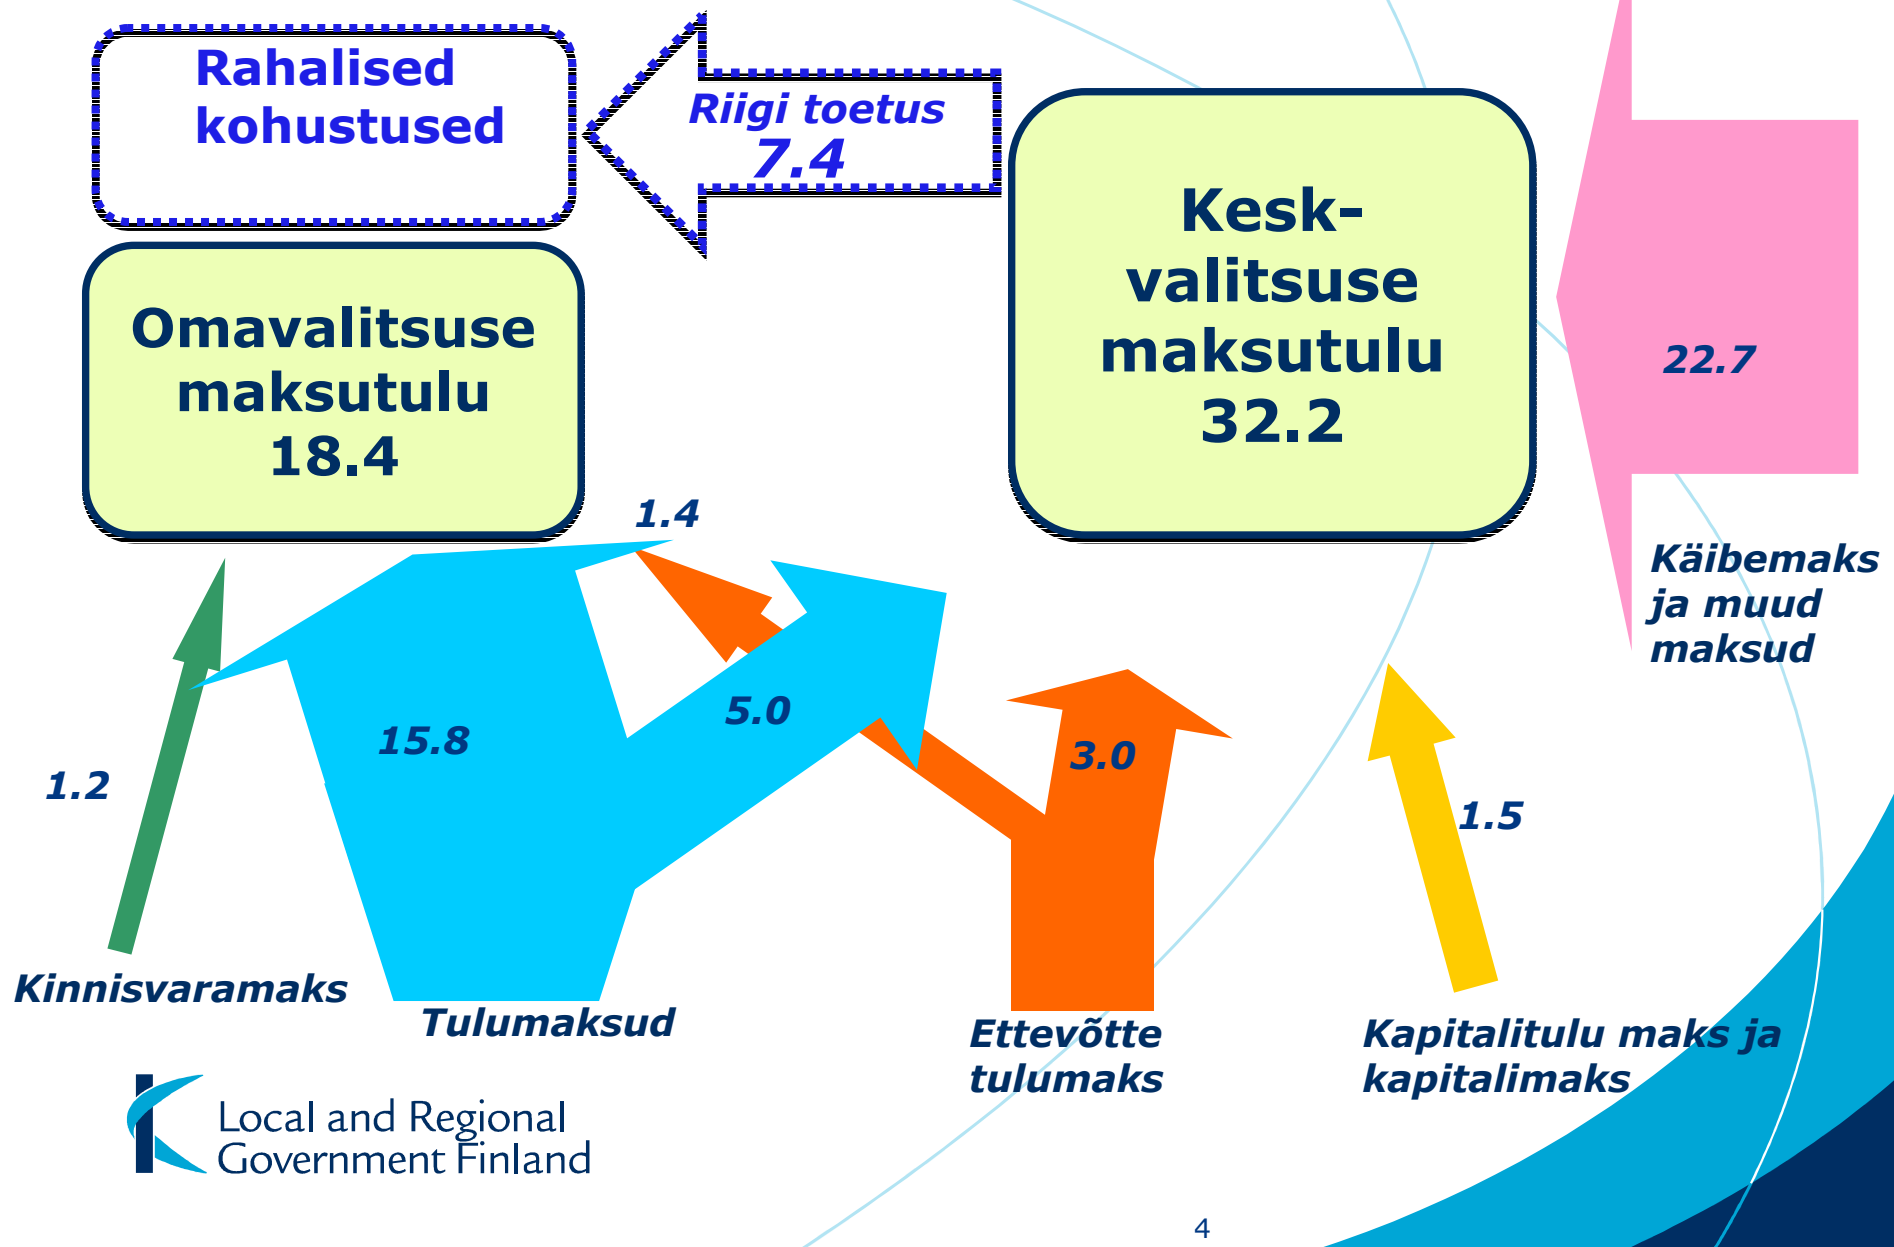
Rahalised kohustused

Riigi toetus 7.4

Omavalitsuse maksutulu 18.4

Kesk-valitsuse maksutulu 32.2

22.7

Käibemaks ja muud maksud

1.4

1.2

15.8

5.0

3.0

1.5

Kinnisvaramaks

Tulumaksud

Ettevõtte tulumaks

Kapitalitulu maks ja kapitalimaks

Local and Regional Government Finland

4